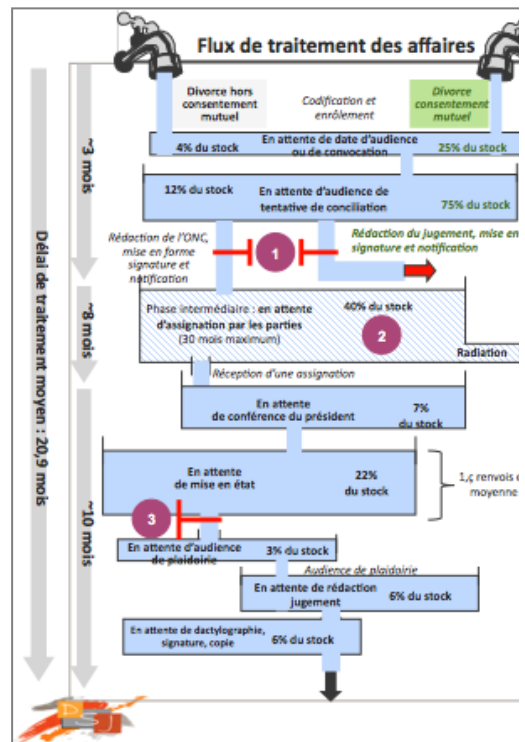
Flux de traitement des affaires

Délai de traitement moyen : 20,9 mois

~3 mois

~8 mois

~10 mois

Divorce hors consentement mutuel

Codification et enrôlement

Divorce consentement mutuel

4% du stock

En attente de date d'audience ou de convocation

25% du stock

12% du stock

En attente d'audience de tentative de conciliation

75% du stock

Rédaction de l'ONC, mise en forme signature et notification

1

Rédaction du jugement, mise en signature et notification

Phase intermédiaire : en attente d'assignation par les parties (30 mois maximum)

40% du stock

2

Radiation

Réception d'une assignation

En attente de conférence du président

7% du stock

En attente de mise en état

22% du stock

1,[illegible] renvois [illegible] moyenne

3

En attente d'audience de plaidoirie

3% du stock

Audience de plaidoirie

En attente de rédaction jugement

6% du stock

En attente de dactylographie, signature, copie

6% du stock